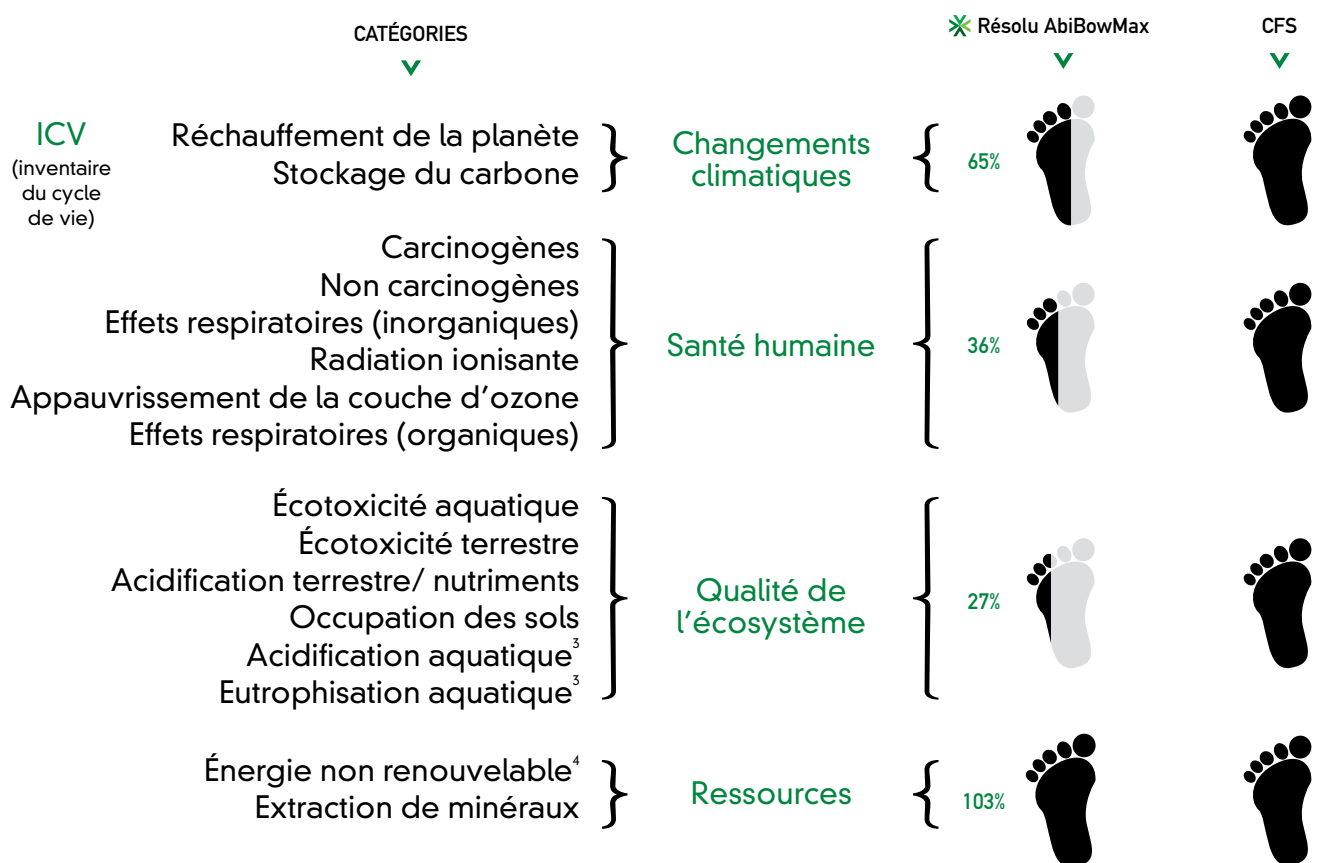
CATÉGORIES

Résolu AbiBowMax

CFS

ICV
(inventaire du cycle de vie)

Réchauffement de la planète
Stockage du carbone

Changements climatiques

65%

Carcinogènes
Non carcinogènes
Effets respiratoires (inorganiques)
Radiation ionisante
Appauvrissement de la couche d'ozone
Effets respiratoires (organiques)

Santé humaine

36%

Écotoxicité aquatique
Écotoxicité terrestre
Acidification terrestre/ nutriments
Occupation des sols
Acidification aquatique$^3$
Eutrophisation aquatique$^3$

Qualité de l'écosystème

27%

Énergie non renouvelable$^4$
Extraction de minéraux

Ressources

103%